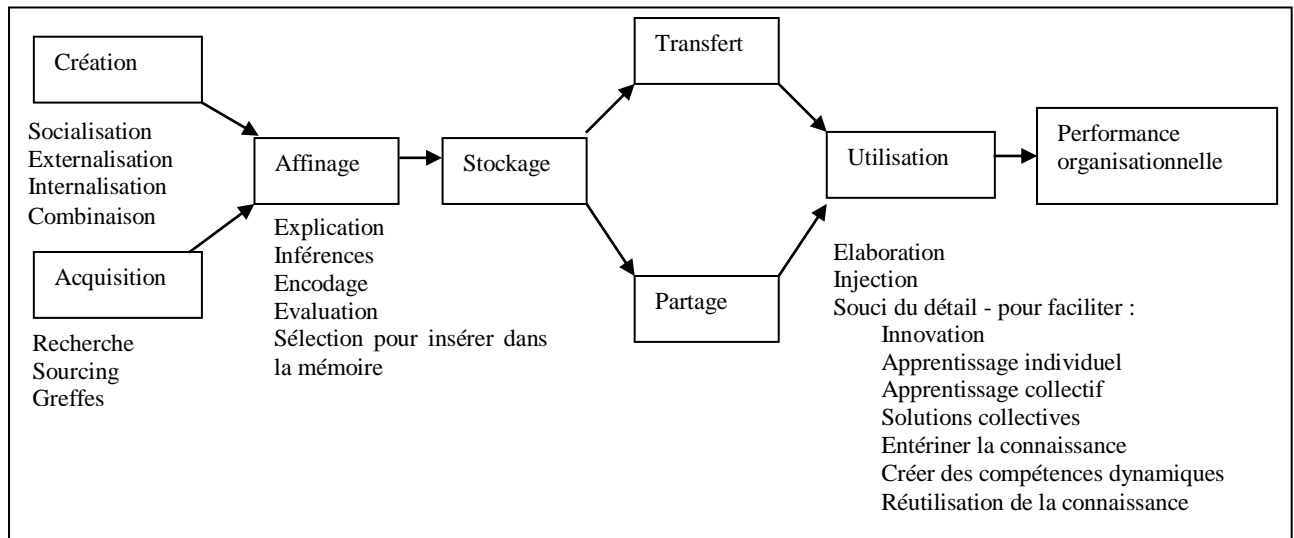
Création

Socialisation
Externalisation
Internalisation
Combinaison

Acquisition

Recherche
Sourcing
Greffes

Affinage

Explication
Inférences
Encodage
Evaluation
Sélection pour insérer dans la mémoire

Stockage

Transfert

Partage

Utilisation

Elaboration
Injection
Souci du détail - pour faciliter :
Innovation
Apprentissage individuel
Apprentissage collectif
Solutions collectives
Entériner la connaissance
Créer des compétences dynamiques
Réutilisation de la connaissance

Performance organisationnelle